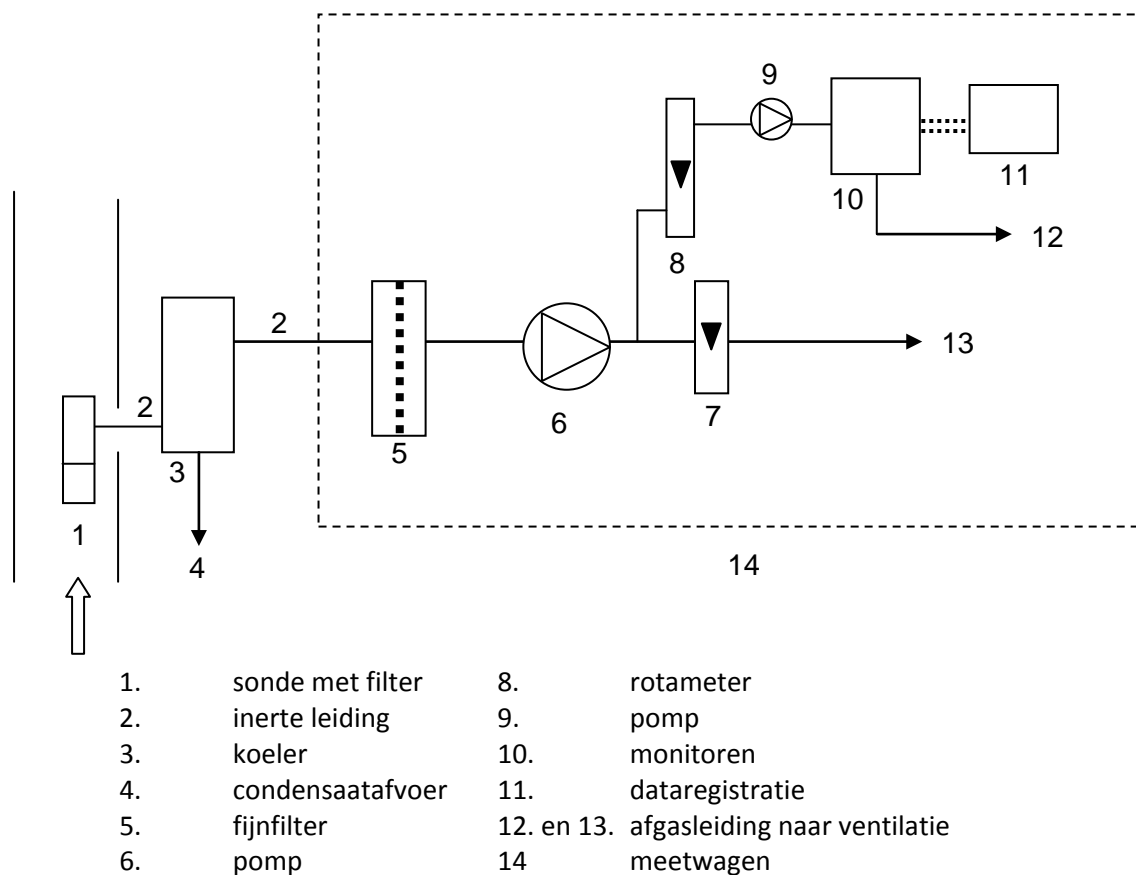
9
11
10
12
8
2
13
2
6
7
3
5
1
4
14

1. sonde met filter
2. inerte leiding
3. koeler
4. condensaatafvoer
5. fijnfilter
6. pomp
7. rotameter

8. rotameter
9. pomp
10. monitoren
11. dataregistratie
12. en 13. afgasleiding naar ventilatie
14 meetwagen